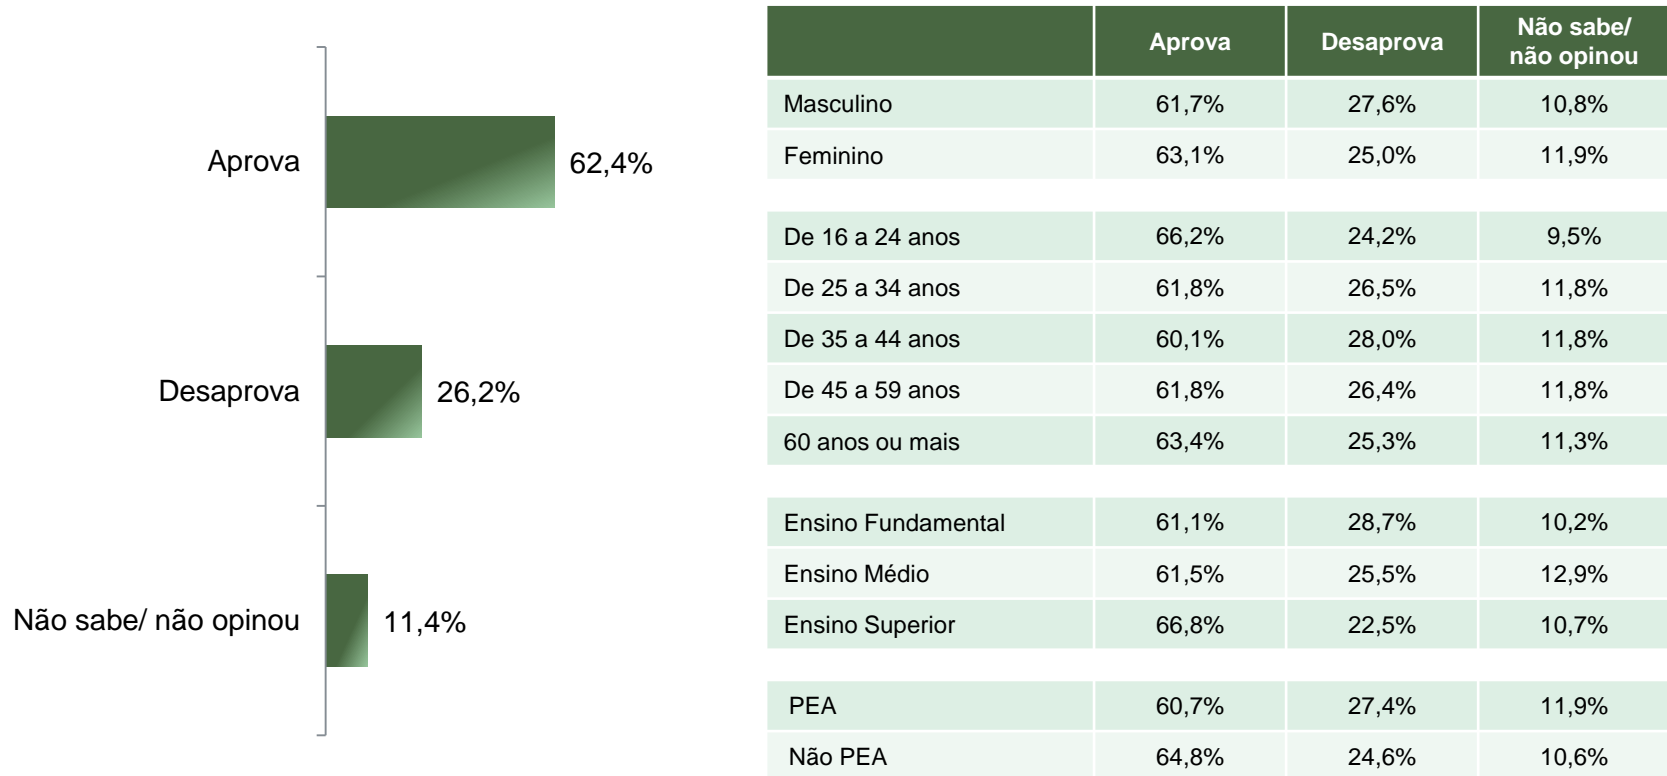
Aprova 62,4%

Desaprova 26,2%

Não sabe/ não opinou 11,4%

| | Aprova | Desaprova | Não sabe/ não opinou |
|---|---|---|---|
| Masculino | 61,7% | 27,6% | 10,8% |
| Feminino | 63,1% | 25,0% | 11,9% |
| De 16 a 24 anos | 66,2% | 24,2% | 9,5% |
| De 25 a 34 anos | 61,8% | 26,5% | 11,8% |
| De 35 a 44 anos | 60,1% | 28,0% | 11,8% |
| De 45 a 59 anos | 61,8% | 26,4% | 11,8% |
| 60 anos ou mais | 63,4% | 25,3% | 11,3% |
| Ensino Fundamental | 61,1% | 28,7% | 10,2% |
| Ensino Médio | 61,5% | 25,5% | 12,9% |
| Ensino Superior | 66,8% | 22,5% | 10,7% |
| PEA | 60,7% | 27,4% | 11,9% |
| Não PEA | 64,8% | 24,6% | 10,6% |